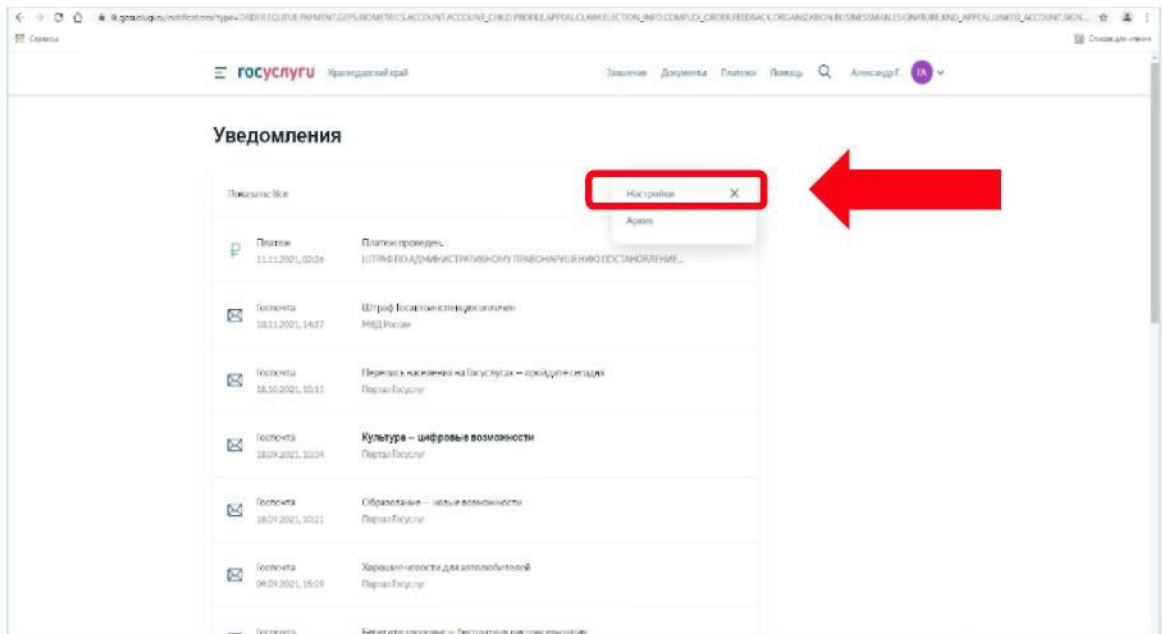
lk.gosuslugi.ru/notifications?type=ORDER,EQUEUE,PAYMENT,GEPS,BIOMETRICS,ACCOUNT,ACCOUNT_CHILD,PROFILE,APPEAL,CLAIM,ELECTION_INFO,COMPLEX_ORDER,FEEDBACK,ORGANIZATION,BUSINESSMAN,ESIGNATURE,KND_APPEAL,LINKED_ACCOUNT,SIGN...

Сервисы

Список для чтения

госуслуги Краснодарский край

Заявления Документы Платежи Помощь Александр Г.

Уведомления

Показать: Все

Настройки

Архив

Платеж 11.11.2021, 02:26
Платеж проведен
ШТРАФ ПО АДМИНИСТРАТИВНОМУ ПРАВОНАРУШЕНИЮ ПОСТАНОВЛЕНИЕ...

Госпочта 18.11.2021, 14:07
Штраф Госавтоинспекции оплачен
МВД России

Госпочта 18.10.2021, 10:11
Перепись населения на Госуслугах — пройдите сегодня
Портал Госуслуг

Госпочта 18.09.2021, 10:34
Культура — цифровые возможности
Портал Госуслуг

Госпочта 18.09.2021, 10:21
Образование — новые возможности
Портал Госуслуг

Госпочта 09.09.2021, 15:29
Хорошие новости для автолюбителей
Портал Госуслуг

Госпочта
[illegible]